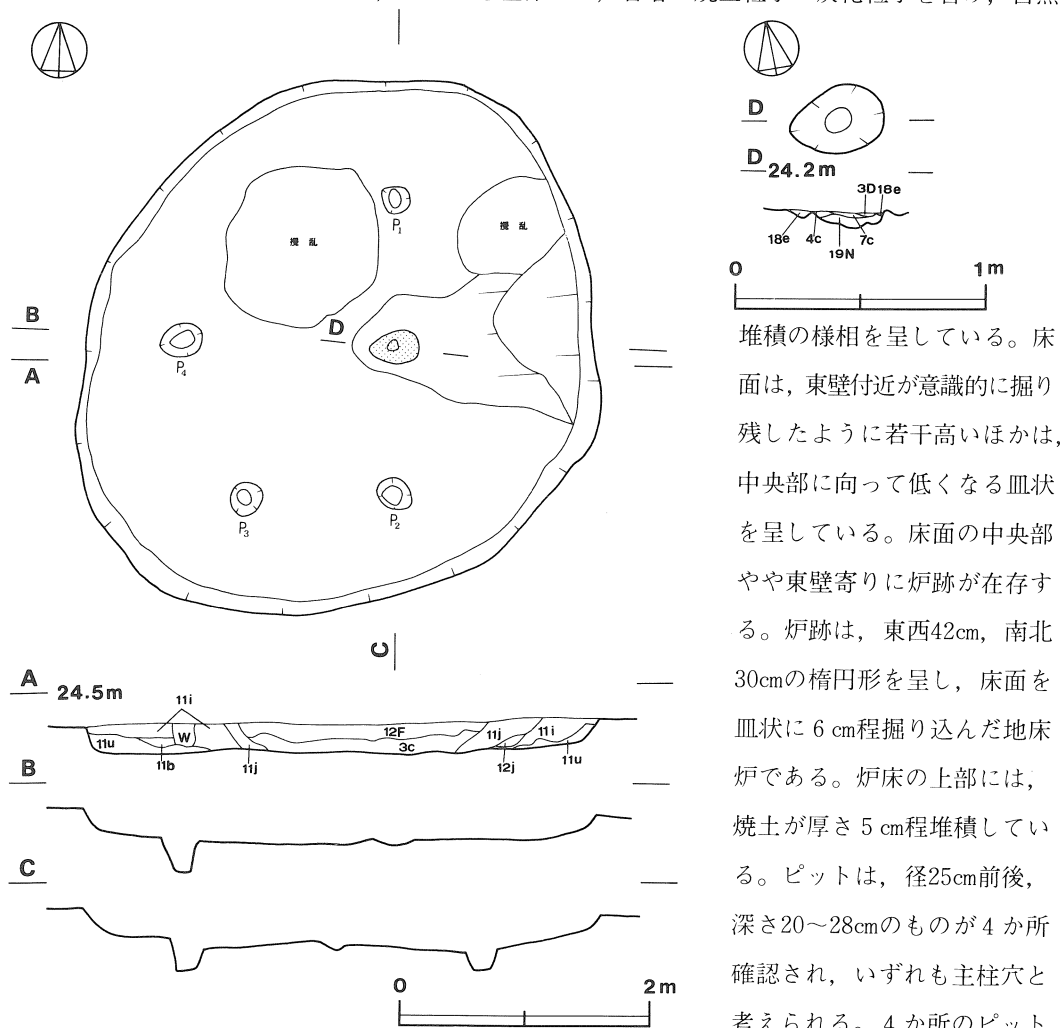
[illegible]

D

D 24.2m

3D 18e

18e 4c 7c 19N

0 1m

B

A

D

撹乱

撹乱

$P_1$

$P_4$

$P_3$

$P_2$

C

A 24.5m

11i

11u W 12F 11j 11i

11b 11j 3c 12j 11u

B

C

0 2m

堆積の様相を呈している。床面は，東壁付近が意識的に掘り残したように若干高いほかは，中央部に向って低くなる皿状を呈している。床面の中央部やや東壁寄りに炉跡が在存する。炉跡は，東西42cm，南北30cmの楕円形を呈し，床面を皿状に6cm程掘り込んだ地床炉である。炉床の上部には，焼土が厚さ5cm程堆積している。ピットは，径25cm前後，深さ20～28cmのものが4か所確認され，いずれも主柱穴と考えられる。4か所のピット